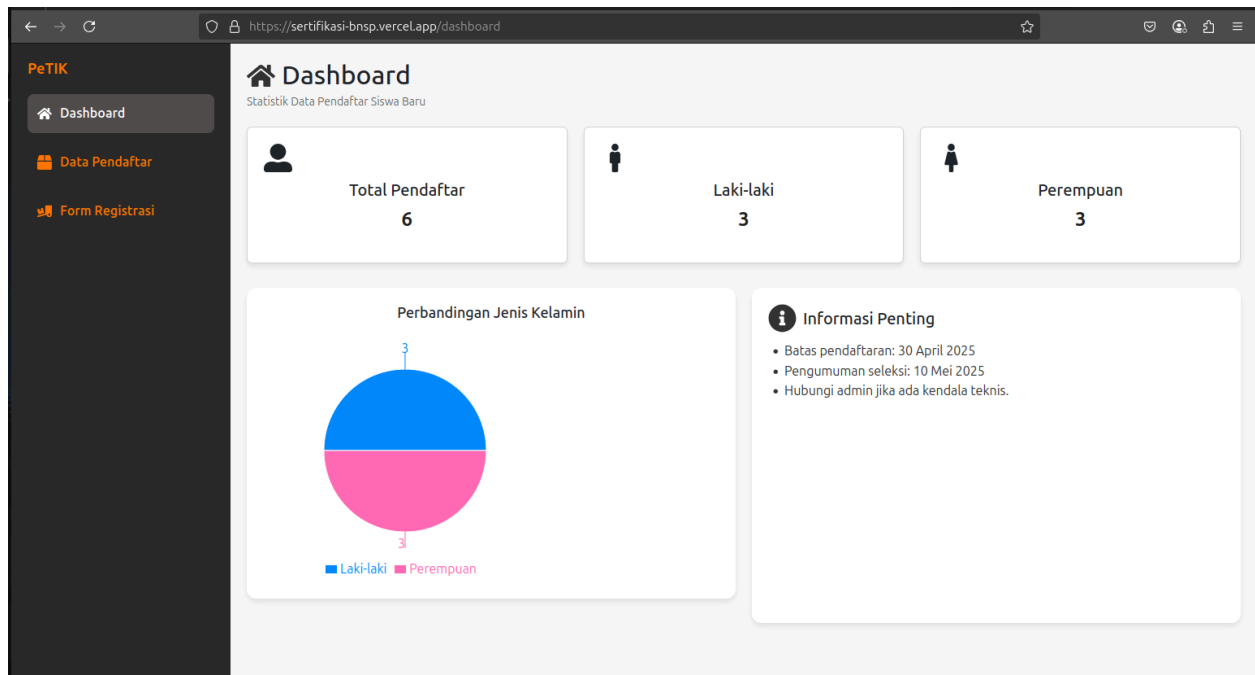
https://sertifikasi-bnsp.vercel.app/dashboard

PeTIK

Dashboard

Data Pendaftar

Form Registrasi

Dashboard

Statistik Data Pendaftar Siswa Baru

Total Pendaftar
6

Laki-laki
3

Perempuan
3

Perbandingan Jenis Kelamin

3

3

Laki-laki Perempuan

Informasi Penting

• Batas pendaftaran: 30 April 2025
• Pengumuman seleksi: 10 Mei 2025
• Hubungi admin jika ada kendala teknis.